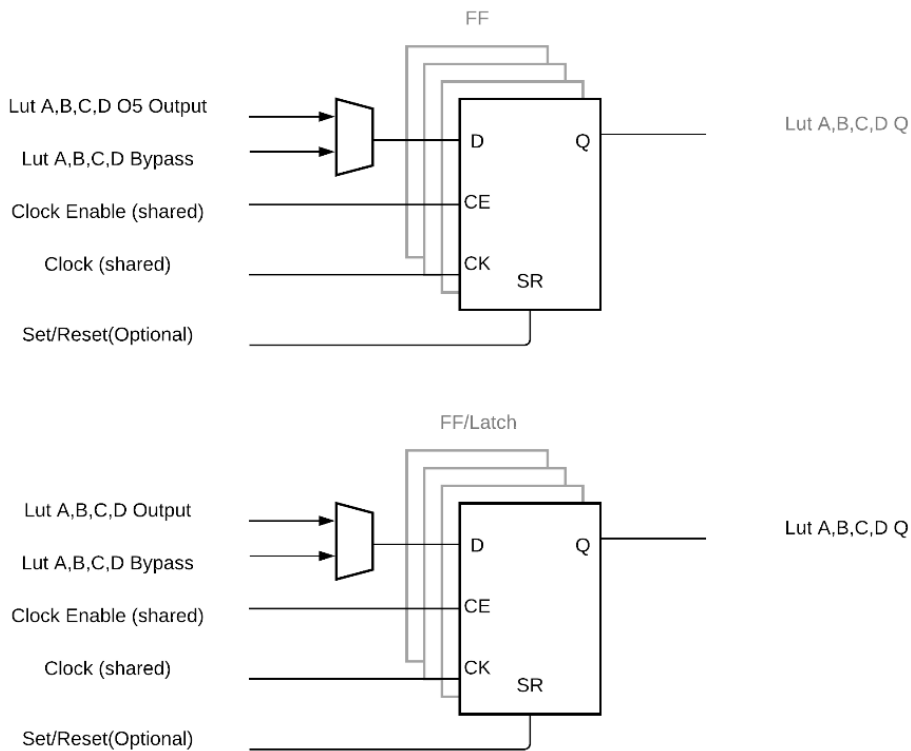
FF

Lut A,B,C,D O5 Output

Lut A,B,C,D Bypass

Clock Enable (shared)

Clock (shared)

Set/Reset(Optional)

D

Q

CE

CK

SR

Lut A,B,C,D Q

FF/Latch

Lut A,B,C,D Output

Lut A,B,C,D Bypass

Clock Enable (shared)

Clock (shared)

Set/Reset(Optional)

D

Q

CE

CK

SR

Lut A,B,C,D Q